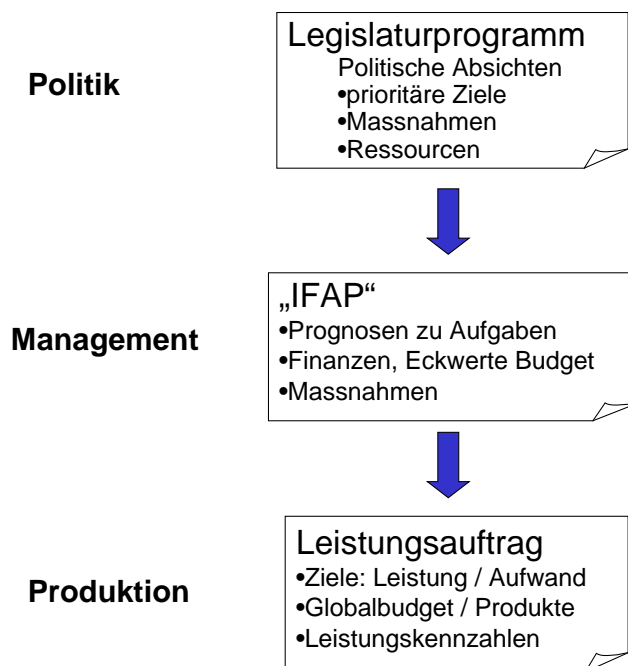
Politik

Legislaturprogramm
Politische Absichten
•prioritäre Ziele
•Massnahmen
•Ressourcen

Management

„IFAP“
•Prognosen zu Aufgaben
•Finanzen, Eckwerte Budget
•Massnahmen

Produktion

Leistungsauftrag
•Ziele: Leistung / Aufwand
•Globalbudget / Produkte
•Leistungskennzahlen